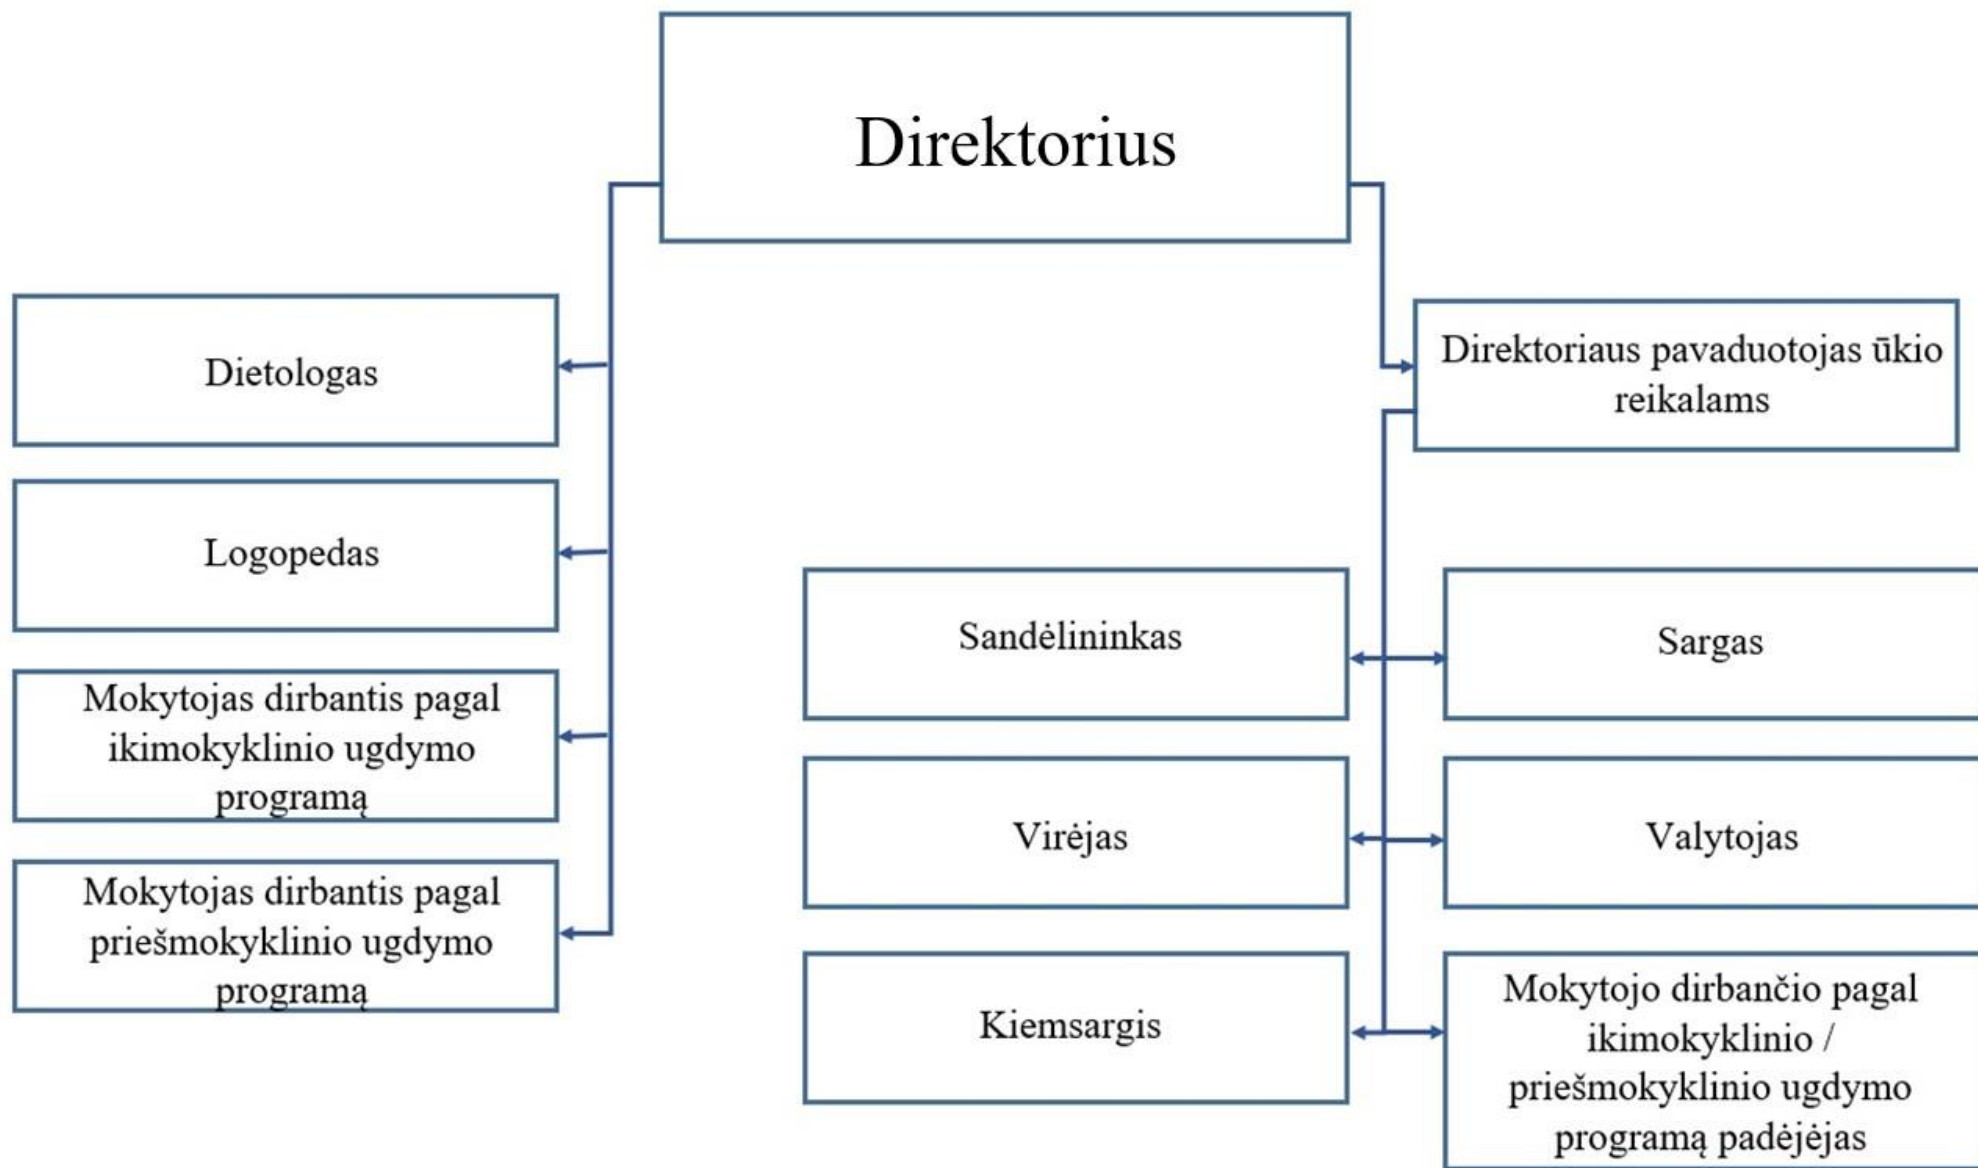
Direktorius

Dietologas

Logopedas

Mokytojas dirbantis pagal ikimokyklinio ugdymo programą

Mokytojas dirbantis pagal priešmokyklinio ugdymo programą

Direktoriaus pavaduotojas ūkio reikalams

Sandėlininkas

Sargas

Virėjas

Valytojas

Kiemsargis

Mokytojo dirbančio pagal ikimokyklinio / priešmokyklinio ugdymo programą padėjėjas